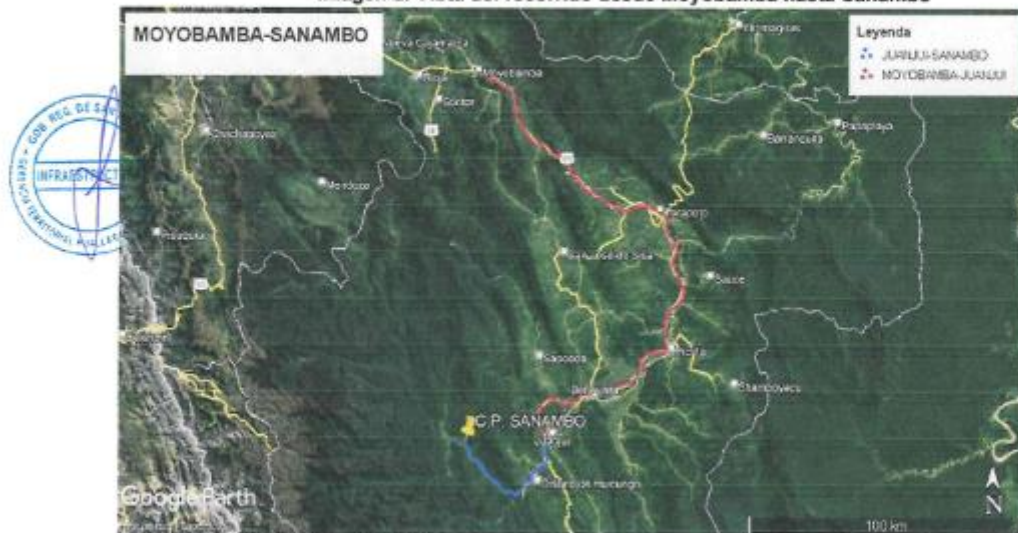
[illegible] Vista del recorrido desde Moyobamba hasta Sanambo

MOYOBAMBA-SANAMBO

Leyenda
JUANJUI-SANAMBO
MOYOBAMBA-JUANJUI

GOB. REG. DE S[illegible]
INFRAESTRUCT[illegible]
GERENCIA TERRITORIAL HUALLAGA

Moyobamba
Soritor
Tarapoto
Barranquita
Papaplaya
Picota
Sauce
Bellavista
Saposoa
Juanjui
C.P. SANAMBO
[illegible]

Google Earth

N

100 km